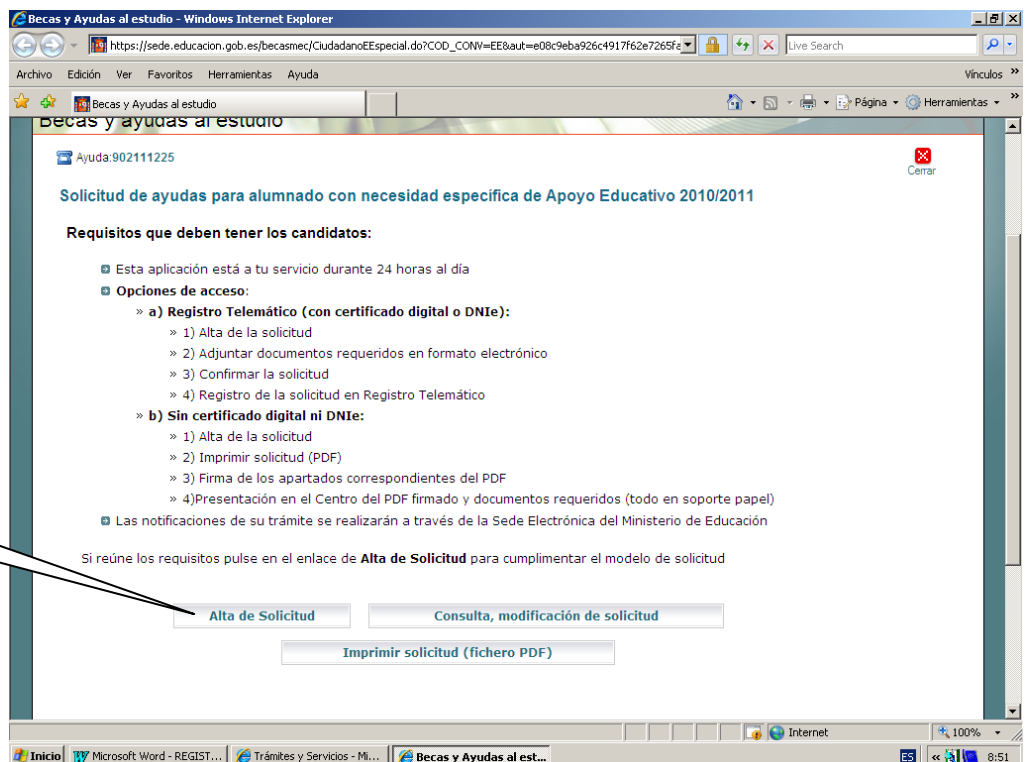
Becas y Ayudas al estudio - Windows Internet Explorer

https://sede.educacion.gob.es/becasmec/CiudadanoEEspecial.do?COD_CONV=EE&aut=e08c9eba926c4917f62e7265fa

Live Search

Archivo Edición Ver Favoritos Herramientas Ayuda

Vínculos

Becas y Ayudas al estudio

Página Herramientas

Becas y ayudas al estudio

Ayuda:902111225

Cerrar

Solicitud de ayudas para alumnado con necesidad especifica de Apoyo Educativo 2010/2011

Requisitos que deben tener los candidatos:

Esta aplicación está a tu servicio durante 24 horas al día

Opciones de acceso:

» a) Registro Telemático (con certificado digital o DNIe):

» 1) Alta de la solicitud

» 2) Adjuntar documentos requeridos en formato electrónico

» 3) Confirmar la solicitud

» 4) Registro de la solicitud en Registro Telemático

» b) Sin certificado digital ni DNIe:

» 1) Alta de la solicitud

» 2) Imprimir solicitud (PDF)

» 3) Firma de los apartados correspondientes del PDF

» 4)Presentación en el Centro del PDF firmado y documentos requeridos (todo en soporte papel)

Las notificaciones de su trámite se realizarán a través de la Sede Electrónica del Ministerio de Educación

Si reúne los requisitos pulse en el enlace de Alta de Solicitud para cumplimentar el modelo de solicitud

Alta de Solicitud

Consulta, modificación de solicitud

Imprimir solicitud (fichero PDF)

Internet

100%

Inicio Microsoft Word - REGIST... Trámites y Servicios - Mi... Becas y Ayudas al est...

ES 8:51